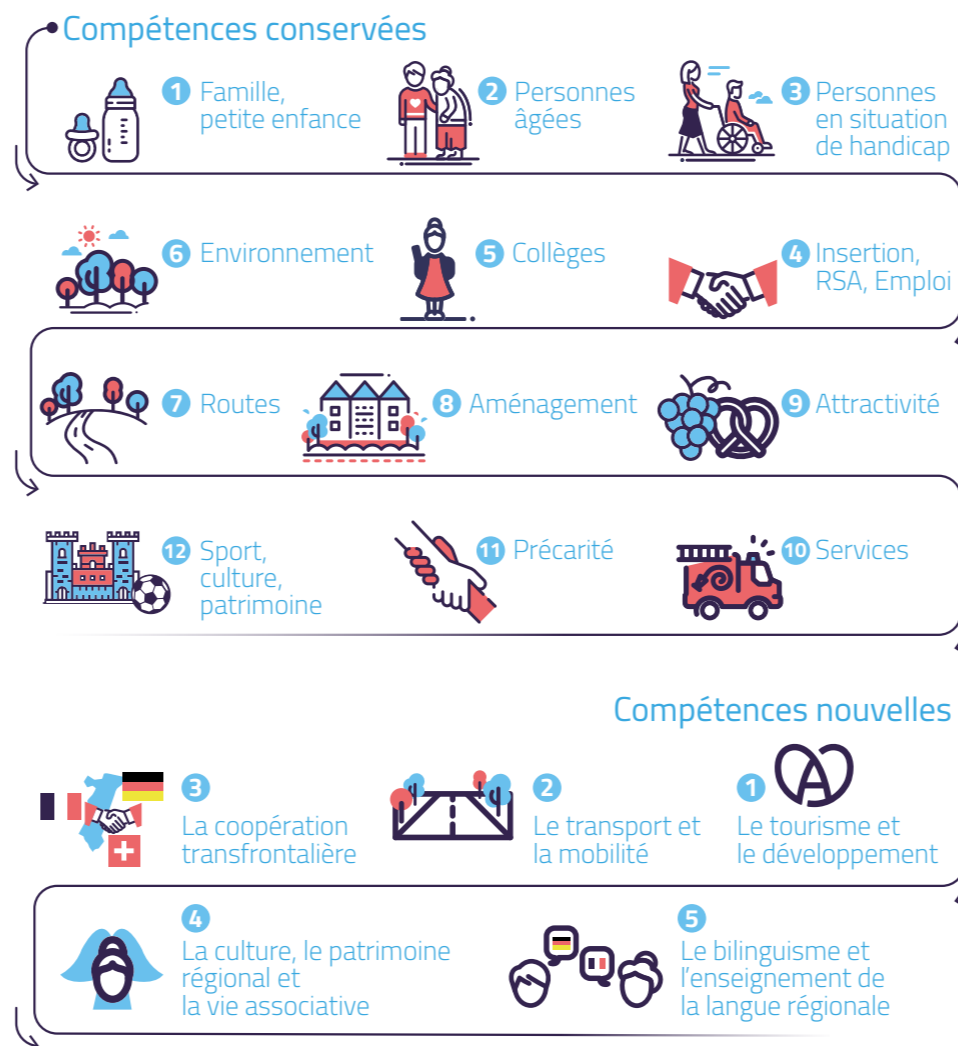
Compétences conservées

1 Famille, petite enfance

2 Personnes âgées

3 Personnes en situation de handicap

6 Environnement

5 Collèges

4 Insertion, RSA, Emploi

7 Routes

8 Aménagement

9 Attractivité

12 Sport, culture, patrimoine

11 Précarité

10 Services

Compétences nouvelles

3 La coopération transfrontalière

2 Le transport et la mobilité

1 Le tourisme et le développement

4 La culture, le patrimoine régional et la vie associative

5 Le bilinguisme et l'enseignement de la langue régionale